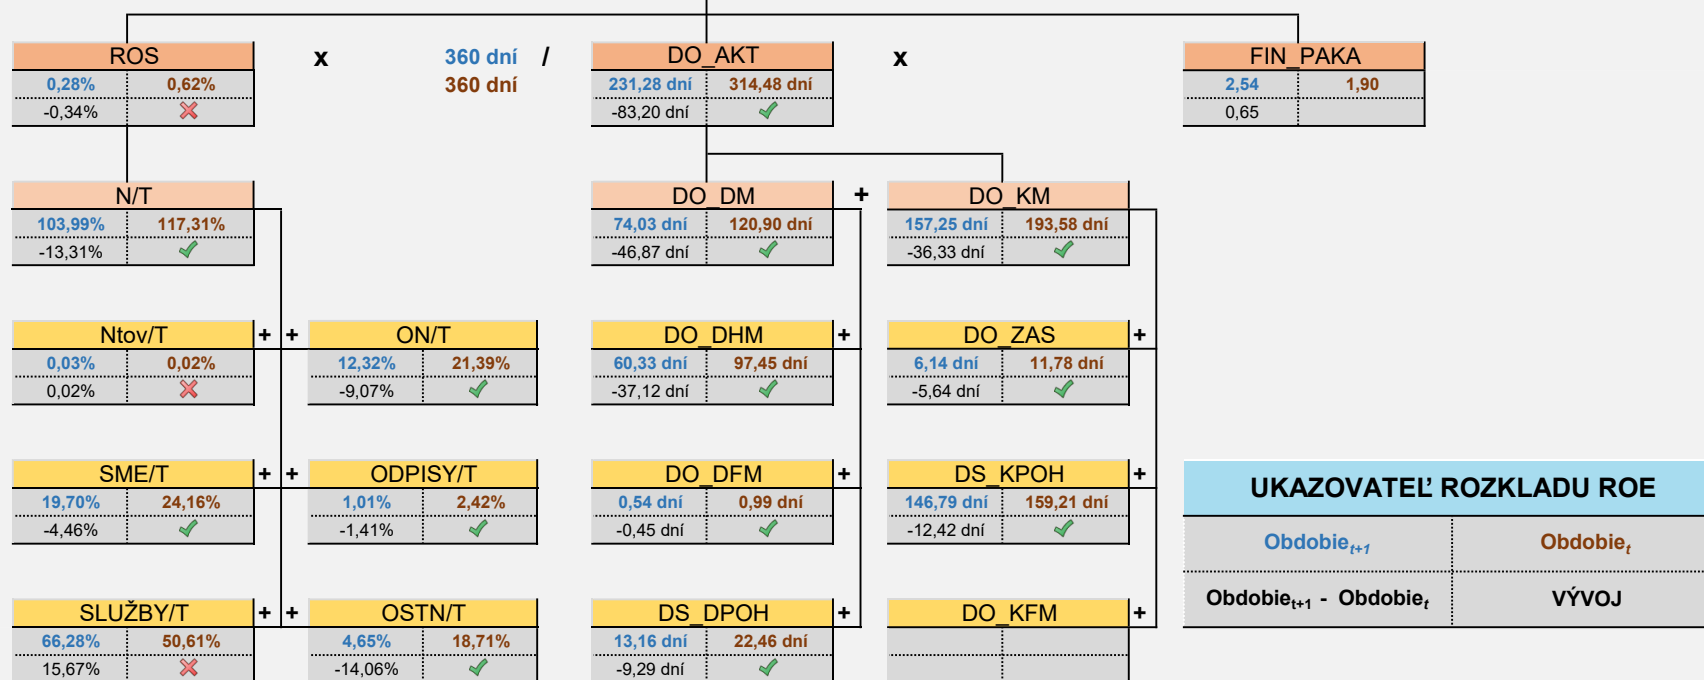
ROS
0,28% 0,62%
-0,34%

x

360 dní / 360 dní

DO_AKT
231,28 dní 314,48 dní
-83,20 dní

x

FIN_PAKA
2,54 1,90
0,65

N/T
103,99% 117,31%
-13,31%

DO_DM
74,03 dní 120,90 dní
-46,87 dní

+

DO_KM
157,25 dní 193,58 dní
-36,33 dní

Ntov/T
0,03% 0,02%
0,02%

+ +

ON/T
12,32% 21,39%
-9,07%

DO_DHM
60,33 dní 97,45 dní
-37,12 dní

+

DO_ZAS
6,14 dní 11,78 dní
-5,64 dní

+

SME/T
19,70% 24,16%
-4,46%

+ +

ODPISY/T
1,01% 2,42%
-1,41%

DO_DFM
0,54 dní 0,99 dní
-0,45 dní

+

DS_KPOH
146,79 dní 159,21 dní
-12,42 dní

+

SLUŽBY/T
66,28% 50,61%
15,67%

+ +

OSTN/T
4,65% 18,71%
-14,06%

DS_DPOH
13,16 dní 22,46 dní
-9,29 dní

+

DO_KFM

+

| UKAZOVATEĽ ROZKLADU ROE | |
|---|---|
| Obdobie$_{t+1}$ | Obdobie$_{t}$ |
| Obdobie$_{t+1}$ - Obdobie$_{t}$ | VÝVOJ |